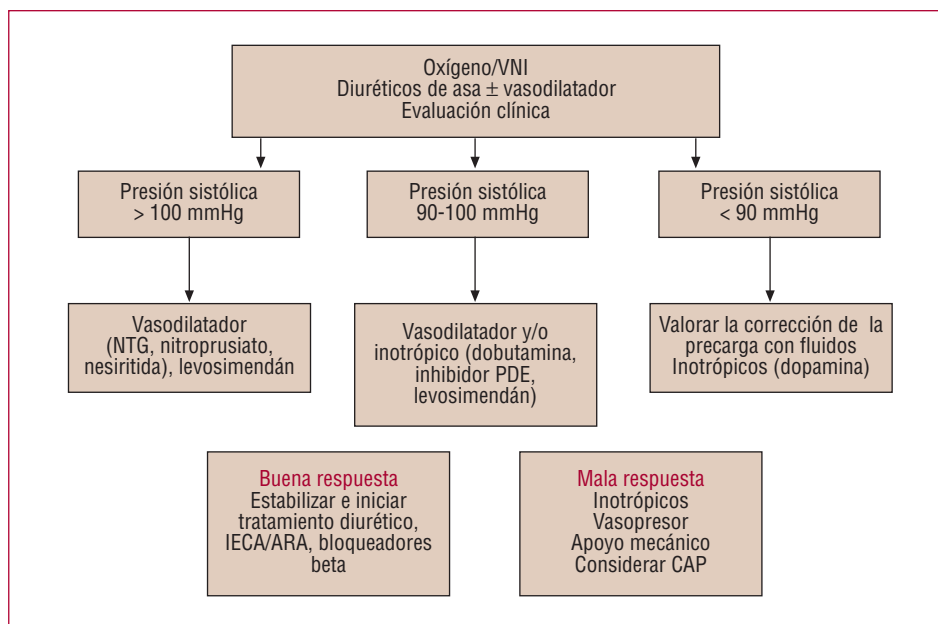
Oxígeno/VNI
Diuréticos de asa $\pm$ vasodilatador
Evaluación clínica

Presión sistólica
> 100 mmHg

Presión sistólica
90-100 mmHg

Presión sistólica
< 90 mmHg

Vasodilatador
(NTG, nitroprusiato, nesiritida), levosimendán

Vasodilatador y/o inotrópico (dobutamina, inhibidor PDE, levosimendán)

Valorar la corrección de la precarga con fluidos
Inotrópicos (dopamina)

Buena respuesta
Estabilizar e iniciar tratamiento diurético, IECA/ARA, bloqueadores beta

Mala respuesta
Inotrópicos
Vasopresor
Apoyo mecánico
Considerar CAP